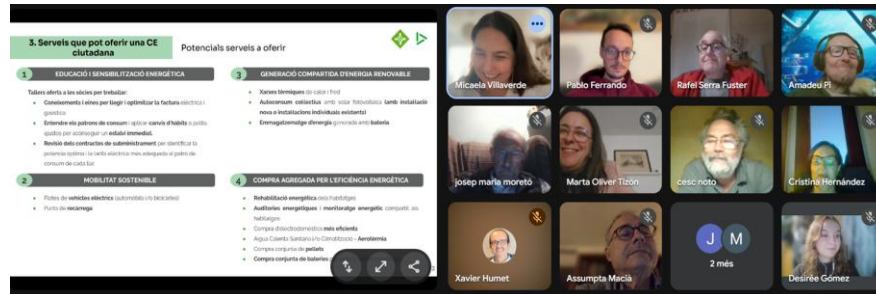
3. Serveis que pot oferir una CE ciutadana

Potencials serveis a oferir

1 EDUCACIÓ I SENSIBILITZACIÓ ENERGÈTICA

Tallers oferts a les sòcies per treballar:

Coneixements i eines per llegir i optimitzar la factura elèctrica i gasística

Entendre els patrons de consum i aplicar canvis d'hàbits o petits ajustos per aconseguir un estalvi immediat.

Revisió dels contractes de subministrament per identificar la potència òptima i la tarifa elèctrica més adequada al patró de consum de cada llar.

2 MOBILITAT SOSTENIBLE

Flotes de vehicles elèctrics (automòbils i/o bicicletes)

Punts de recàrrega

3 GENERACIÓ COMPARTIDA D'ENERGIA RENOVABLE

Xarxes tèrmiques de calor i fred

Autoconsum col·lectius amb solar fotovoltaica (amb instal·lació nova o instal·lacions individuals existents)

Emmagatzematge d'energia generada amb bateria

4 COMPRA AGREGADA PER L'EFICIÈNCIA ENERGÈTICA

Rehabilitació energètica dels habitatges

Auditories energètiques i monitoratge energètic compartit als habitatges

Compra d'electrodomèstics més eficients

Aigua Calenta Sanitària i/o Climatització - Aerotèrmia

Compra conjunta de pellets

Compra conjunta de bateries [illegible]

Micaela Villaverde

Pablo Ferrando

Rafel Serra Fuster

Amadeu Pi

josep maria moretó

Marta Oliver Tizón

cesc noto

Cristina Hernández

Xavier Humet

Assumpta Macià

J M

2 més

Desirée Gómez